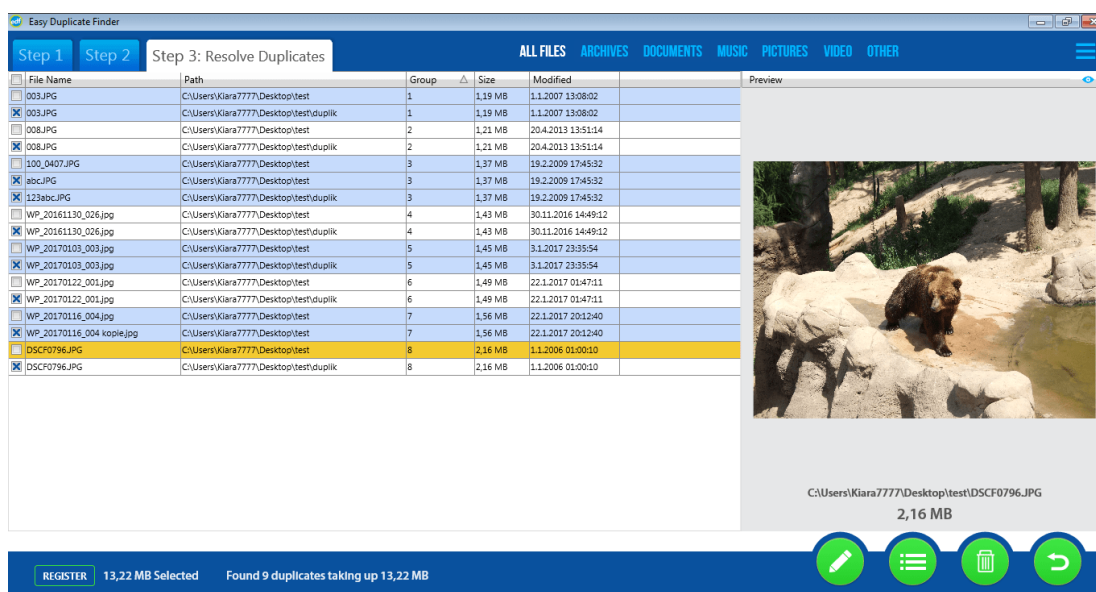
Easy Duplicate Finder

Step 1 Step 2 Step 3: Resolve Duplicates

ALL FILES ARCHIVES DOCUMENTS MUSIC PICTURES VIDEO OTHER

| File Name | Path | Group | Size | Modified |
|---|---|---|---|---|
| 003.JPG | C:\Users\Kiara7777\Desktop\test | 1 | 1,19 MB | 1.1.2007 13:08:02 |
| 003.JPG | C:\Users\Kiara7777\Desktop\test\duplik | 1 | 1,19 MB | 1.1.2007 13:08:02 |
| 008.JPG | C:\Users\Kiara7777\Desktop\test | 2 | 1,21 MB | 20.4.2013 13:51:14 |
| 008.JPG | C:\Users\Kiara7777\Desktop\test\duplik | 2 | 1,21 MB | 20.4.2013 13:51:14 |
| 100_0407.JPG | C:\Users\Kiara7777\Desktop\test | 3 | 1,37 MB | 19.2.2009 17:45:32 |
| abc.JPG | C:\Users\Kiara7777\Desktop\test | 3 | 1,37 MB | 19.2.2009 17:45:32 |
| 123abc.JPG | C:\Users\Kiara7777\Desktop\test | 3 | 1,37 MB | 19.2.2009 17:45:32 |
| WP_20161130_026.jpg | C:\Users\Kiara7777\Desktop\test | 4 | 1,43 MB | 30.11.2016 14:49:12 |
| WP_20161130_026.jpg | C:\Users\Kiara7777\Desktop\test\duplik | 4 | 1,43 MB | 30.11.2016 14:49:12 |
| WP_20170103_003.jpg | C:\Users\Kiara7777\Desktop\test | 5 | 1,45 MB | 3.1.2017 23:35:54 |
| WP_20170103_003.jpg | C:\Users\Kiara7777\Desktop\test\duplik | 5 | 1,45 MB | 3.1.2017 23:35:54 |
| WP_20170122_001.jpg | C:\Users\Kiara7777\Desktop\test | 6 | 1,49 MB | 22.1.2017 01:47:11 |
| WP_20170122_001.jpg | C:\Users\Kiara7777\Desktop\test\duplik | 6 | 1,49 MB | 22.1.2017 01:47:11 |
| WP_20170116_004.jpg | C:\Users\Kiara7777\Desktop\test | 7 | 1,56 MB | 22.1.2017 20:12:40 |
| WP_20170116_004 kopie.jpg | C:\Users\Kiara7777\Desktop\test | 7 | 1,56 MB | 22.1.2017 20:12:40 |
| DSCF0796.JPG | C:\Users\Kiara7777\Desktop\test | 8 | 2,16 MB | 1.1.2006 01:00:10 |
| DSCF0796.JPG | C:\Users\Kiara7777\Desktop\test\duplik | 8 | 2,16 MB | 1.1.2006 01:00:10 |

Preview

C:\Users\Kiara7777\Desktop\test\DSCF0796.JPG
2,16 MB

REGISTER 13,22 MB Selected Found 9 duplicates taking up 13,22 MB